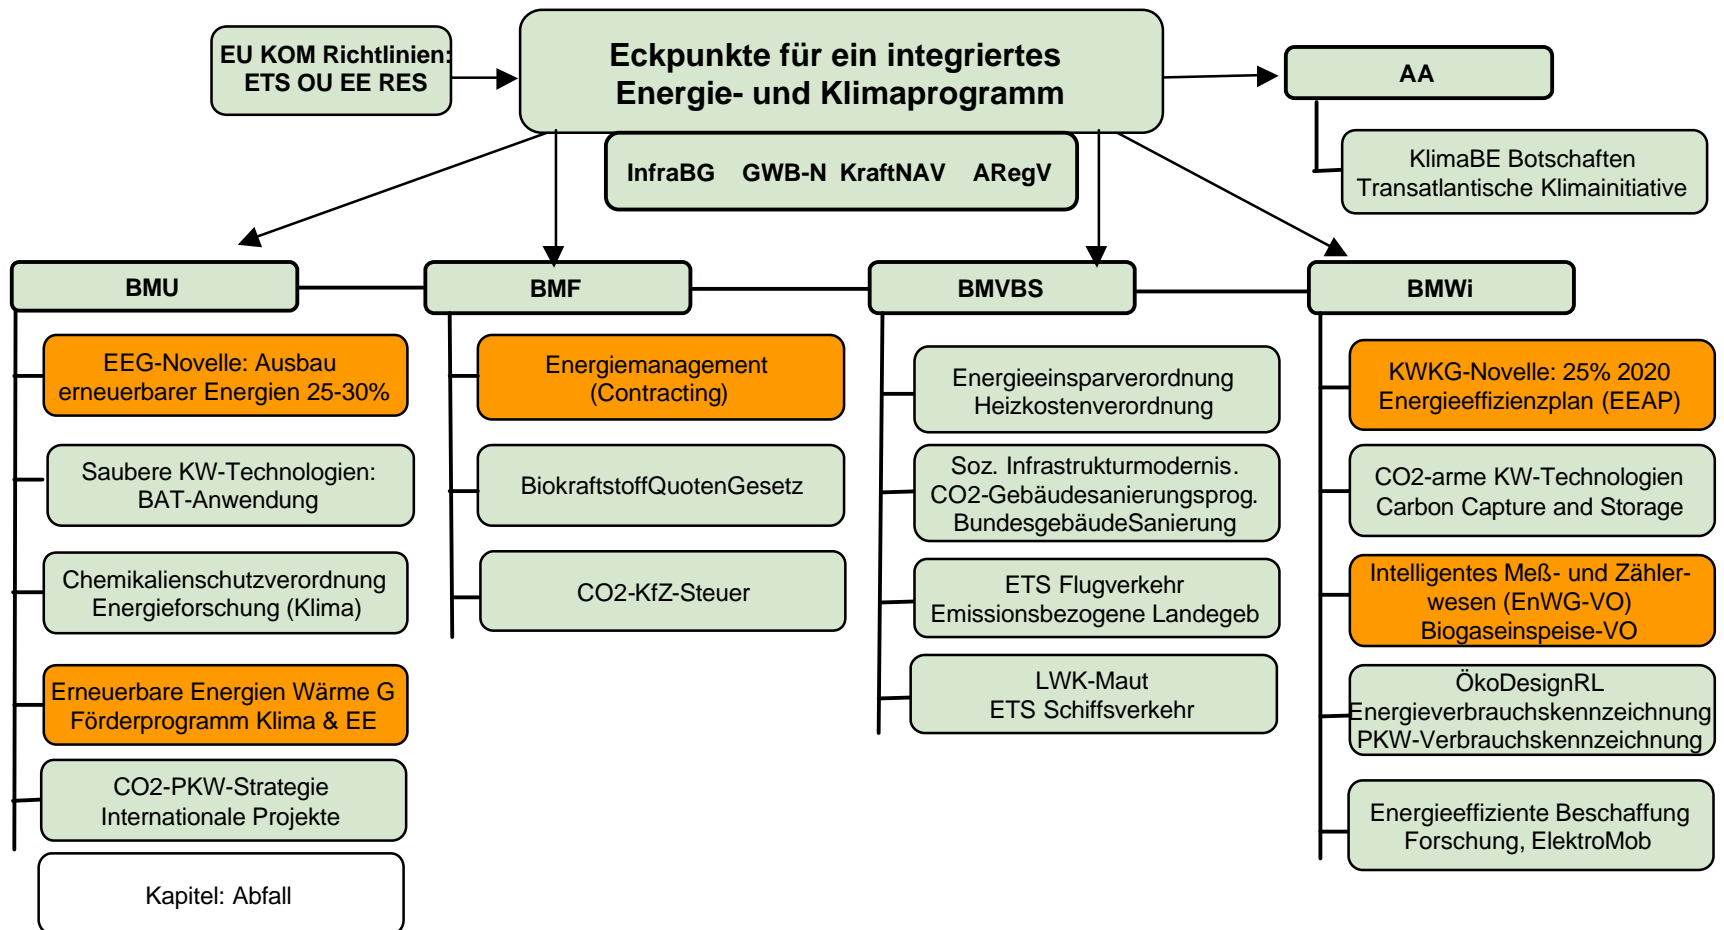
EU KOM Richtlinien: ETS OU EE RES

Eckpunkte für ein integriertes Energie- und Klimaprogramm

AA

KlimaBE Botschaften
Transatlantische Klimainitiative

InfraBG GWB-N KraftNAV ARegV

BMU

EEG-Novelle: Ausbau erneuerbarer Energien 25-30%

Saubere KW-Technologien: BAT-Anwendung

Chemikalienschutzverordnung
Energieforschung (Klima)

Erneuerbare Energien Wärme G
Förderprogramm Klima & EE

CO2-PKW-Strategie
Internationale Projekte

Kapitel: Abfall

BMF

Energiemanagement (Contracting)

BiokraftstoffQuotenGesetz

CO2-KfZ-Steuer

BMVBS

Energieeinsparverordnung
Heizkostenverordnung

Soz. Infrastrukturmodernis.
CO2-Gebäudesanierungsprog.
BundesgebäudeSanierung

ETS Flugverkehr
Emissionsbezogene Landegeb

LWK-Maut
ETS Schiffsverkehr

BMWi

KWKG-Novelle: 25% 2020
Energieeffizienzplan (EEAP)

CO2-arme KW-Technologien
Carbon Capture and Storage

Intelligentes Meß- und Zählerwesen (EnWG-VO)
Biogaseinspeise-VO

ÖkoDesignRL
Energieverbrauchskennzeichnung
PKW-Verbrauchskennzeichnung

Energieeffiziente Beschaffung
Forschung, ElektroMob